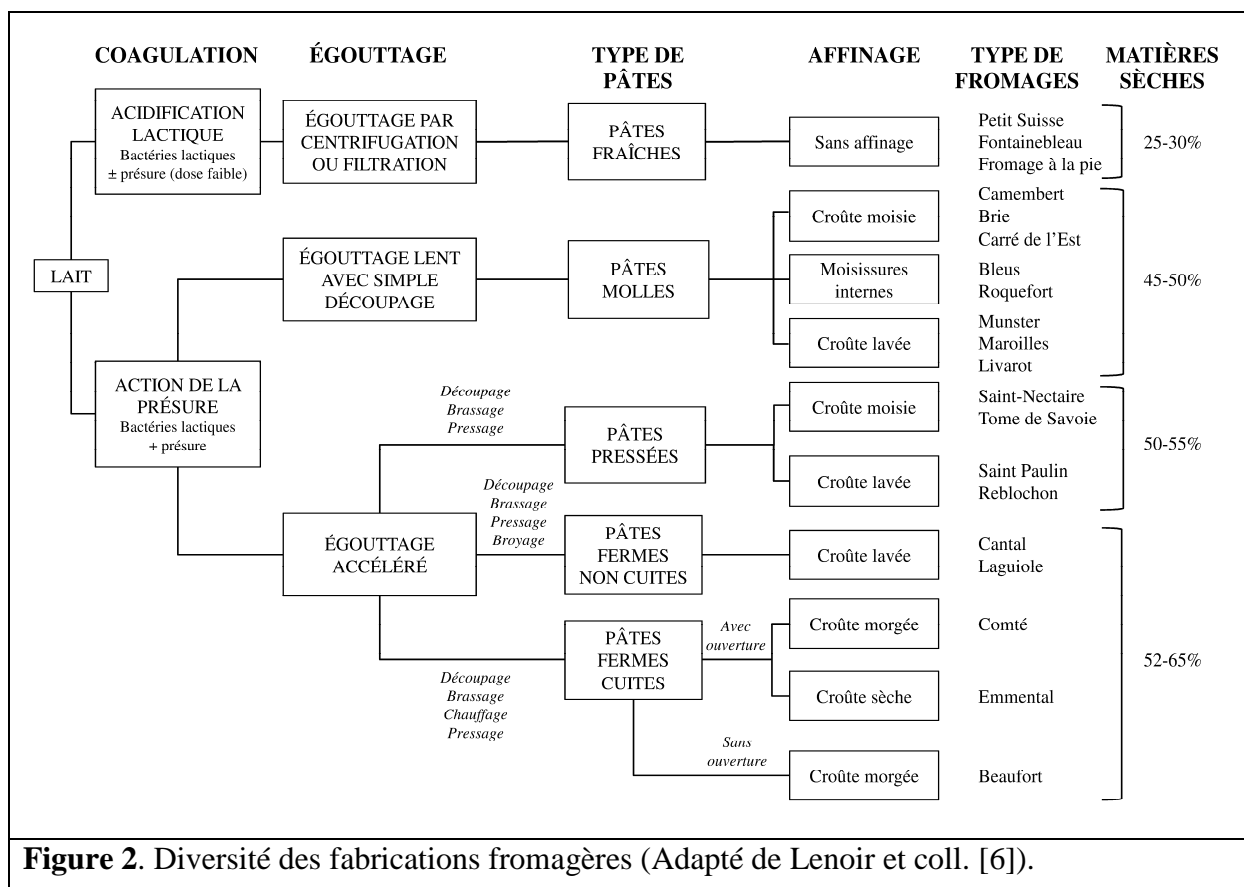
COAGULATION ÉGOUTTAGE TYPE DE PÂTES AFFINAGE TYPE DE FROMAGES MATIÈRES SÈCHES

LAIT

ACIDIFICATION LACTIQUE
Bactéries lactiques
± présure (dose faible)

ÉGOUTTAGE PAR CENTRIFUGATION OU FILTRATION

PÂTES FRAÎCHES

Sans affinage

Petit Suisse
Fontainebleau
Fromage à la pie

25-30%

ÉGOUTTAGE LENT AVEC SIMPLE DÉCOUPAGE

PÂTES MOLLES

Croûte moisie

Camembert
Brie
Carré de l'Est

Moisissures internes

Bleus
Roquefort

Croûte lavée

Munster
Maroilles
Livarot

45-50%

ACTION DE LA PRÉSURE
Bactéries lactiques
+ présure

Découpage
Brassage
Pressage

PÂTES PRESSÉES

Croûte moisie

Saint-Nectaire
Tome de Savoie

Croûte lavée

Saint Paulin
Reblochon

50-55%

ÉGOUTTAGE ACCÉLÉRÉ

Découpage
Brassage
Pressage
Broyage

PÂTES FERMES NON CUITES

Croûte lavée

Cantal
Laguiole

Découpage
Brassage
Chauffage
Pressage

PÂTES FERMES CUITES

Avec ouverture

Croûte morgée

Comté

Croûte sèche

Emmental

Sans ouverture

Croûte morgée

Beaufort

52-65%

Figure 2. Diversité des fabrications fromagères (Adapté de Lenoir et coll. [6]).